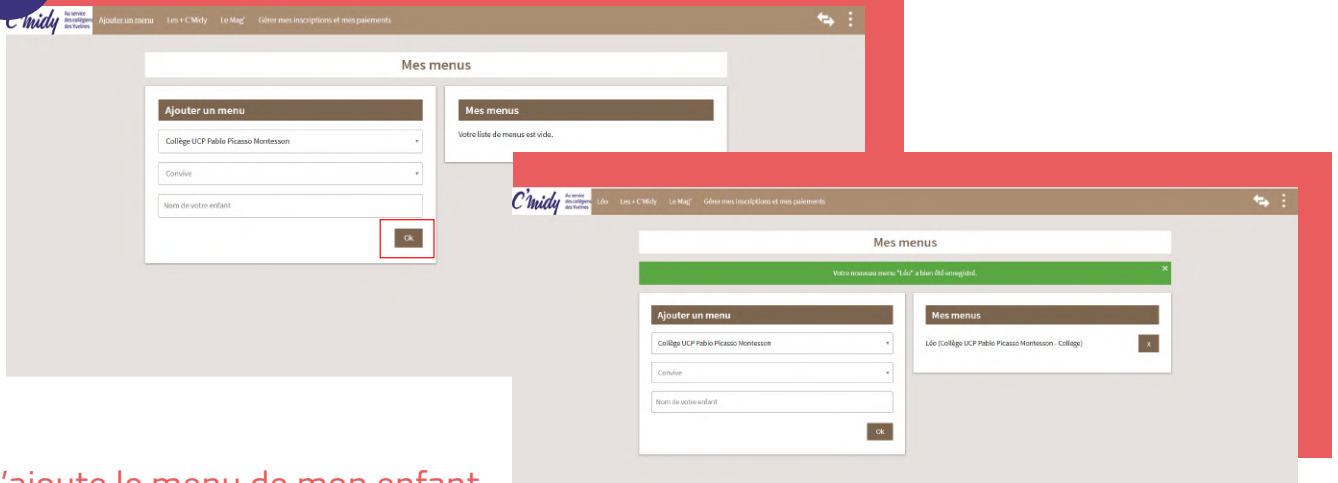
C'midy Au service des collégiens des Yvelines Ajouter un menu Les + C'Midy Le Mag' Gérer mes inscriptions et mes paiements

Mes menus

Ajouter un menu

Collège UCP Pablo Picasso Montesson

Convive

Nom de votre enfant

Ok

Mes menus

Votre liste de menus est vide.

C'midy Au service des collégiens des Yvelines Léo Les + C'Midy Le Mag' Gérer mes inscriptions et mes paiements

Mes menus

Votre nouveau menu "Léo" a bien été enregistré.

×

Ajouter un menu

Collège UCP Pablo Picasso Montesson

Convive

Nom de votre enfant

Ok

Mes menus

Léo (Collège UCP Pablo Picasso Montesson - Collège)

X

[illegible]'ajoute le menu de mon enfant